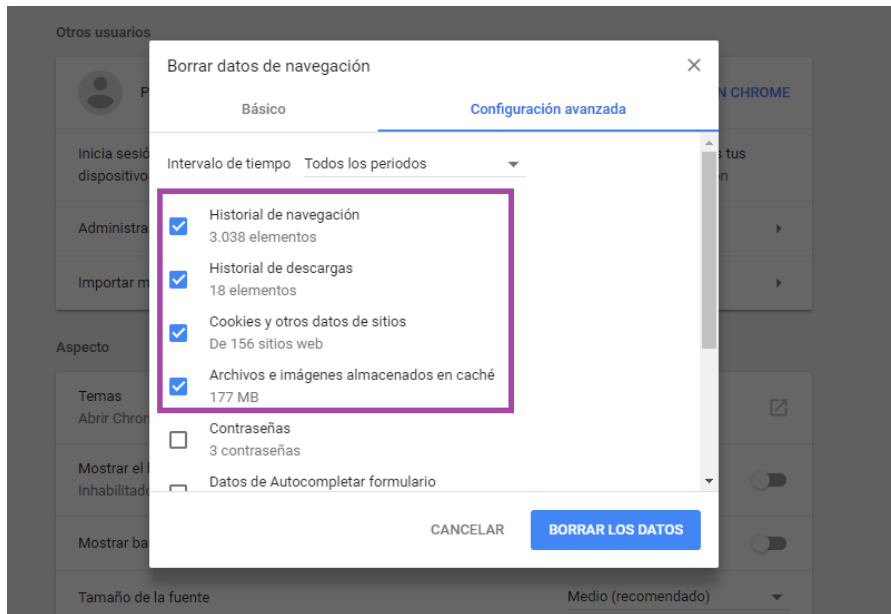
Otros usuarios

P

N CHROME

Inicia sesió dispositivo

s tus
n

Administra

Importar m

Aspecto

Temas
Abrir Chron

Mostrar el
Inhabilitado

Mostrar ba

Tamaño de la fuente

Medio (recomendado)

Borrar datos de navegación

Básico

Configuración avanzada

Intervalo de tiempo Todos los periodos

Historial de navegación
3.038 elementos

Historial de descargas
18 elementos

Cookies y otros datos de sitios
De 156 sitios web

Archivos e imágenes almacenados en caché
177 MB

Contraseñas
3 contraseñas

Datos de Autocompletar formulario

CANCELAR

BORRAR LOS DATOS